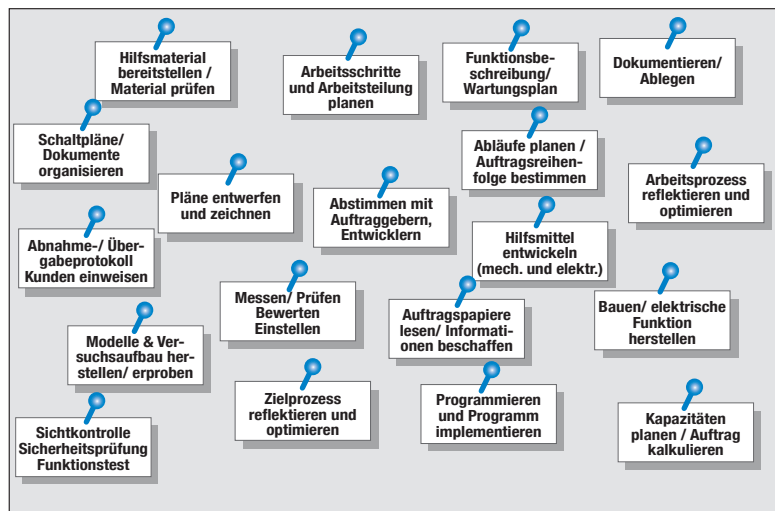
Hilfsmaterial bereitstellen / Material prüfen

Arbeitsschritte und Arbeitsteilung planen

Funktionsbeschreibung/ Wartungsplan

Dokumentieren/ Ablegen

Schaltpläne/ Dokumente organisieren

Abläufe planen / Auftragsreihenfolge bestimmen

Pläne entwerfen und zeichnen

Abstimmen mit Auftraggebern, Entwicklern

Arbeitsprozess reflektieren und optimieren

Abnahme-/ Übergabeprotokoll Kunden einweisen

Hilfsmittel entwickeln (mech. und elektr.)

Messen/ Prüfen Bewerten Einstellen

Auftragspapiere lesen/ Informationen beschaffen

Bauen/ elektrische Funktion herstellen

Modelle & Versuchsaufbau herstellen/ erproben

Zielprozess reflektieren und optimieren

Programmieren und Programm implementieren

Sichtkontrolle Sicherheitsprüfung Funktionstest

Kapazitäten planen / Auftrag kalkulieren